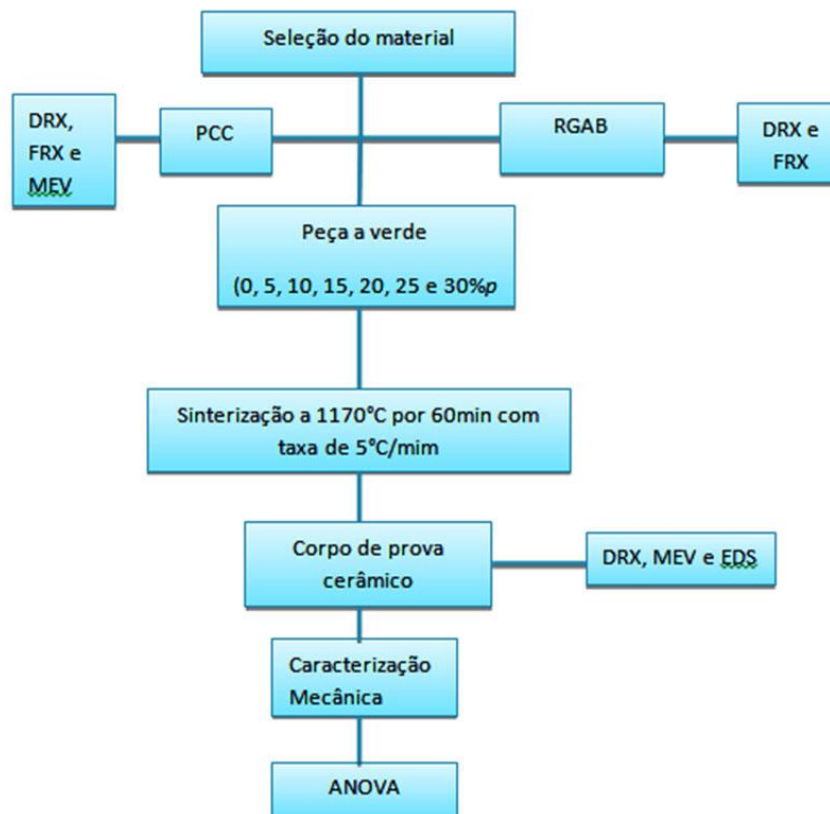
Seleção do material

DRX, FRX e MEV

PCC

RGAB

DRX e FRX

Peça a verde

(0, 5, 10, 15, 20, 25 e 30%p

Sinterização a 1170°C por 60min com taxa de 5°C/mim

Corpo de prova cerâmico

DRX, MEV e EDS

Caracterização Mecânica

ANOVA